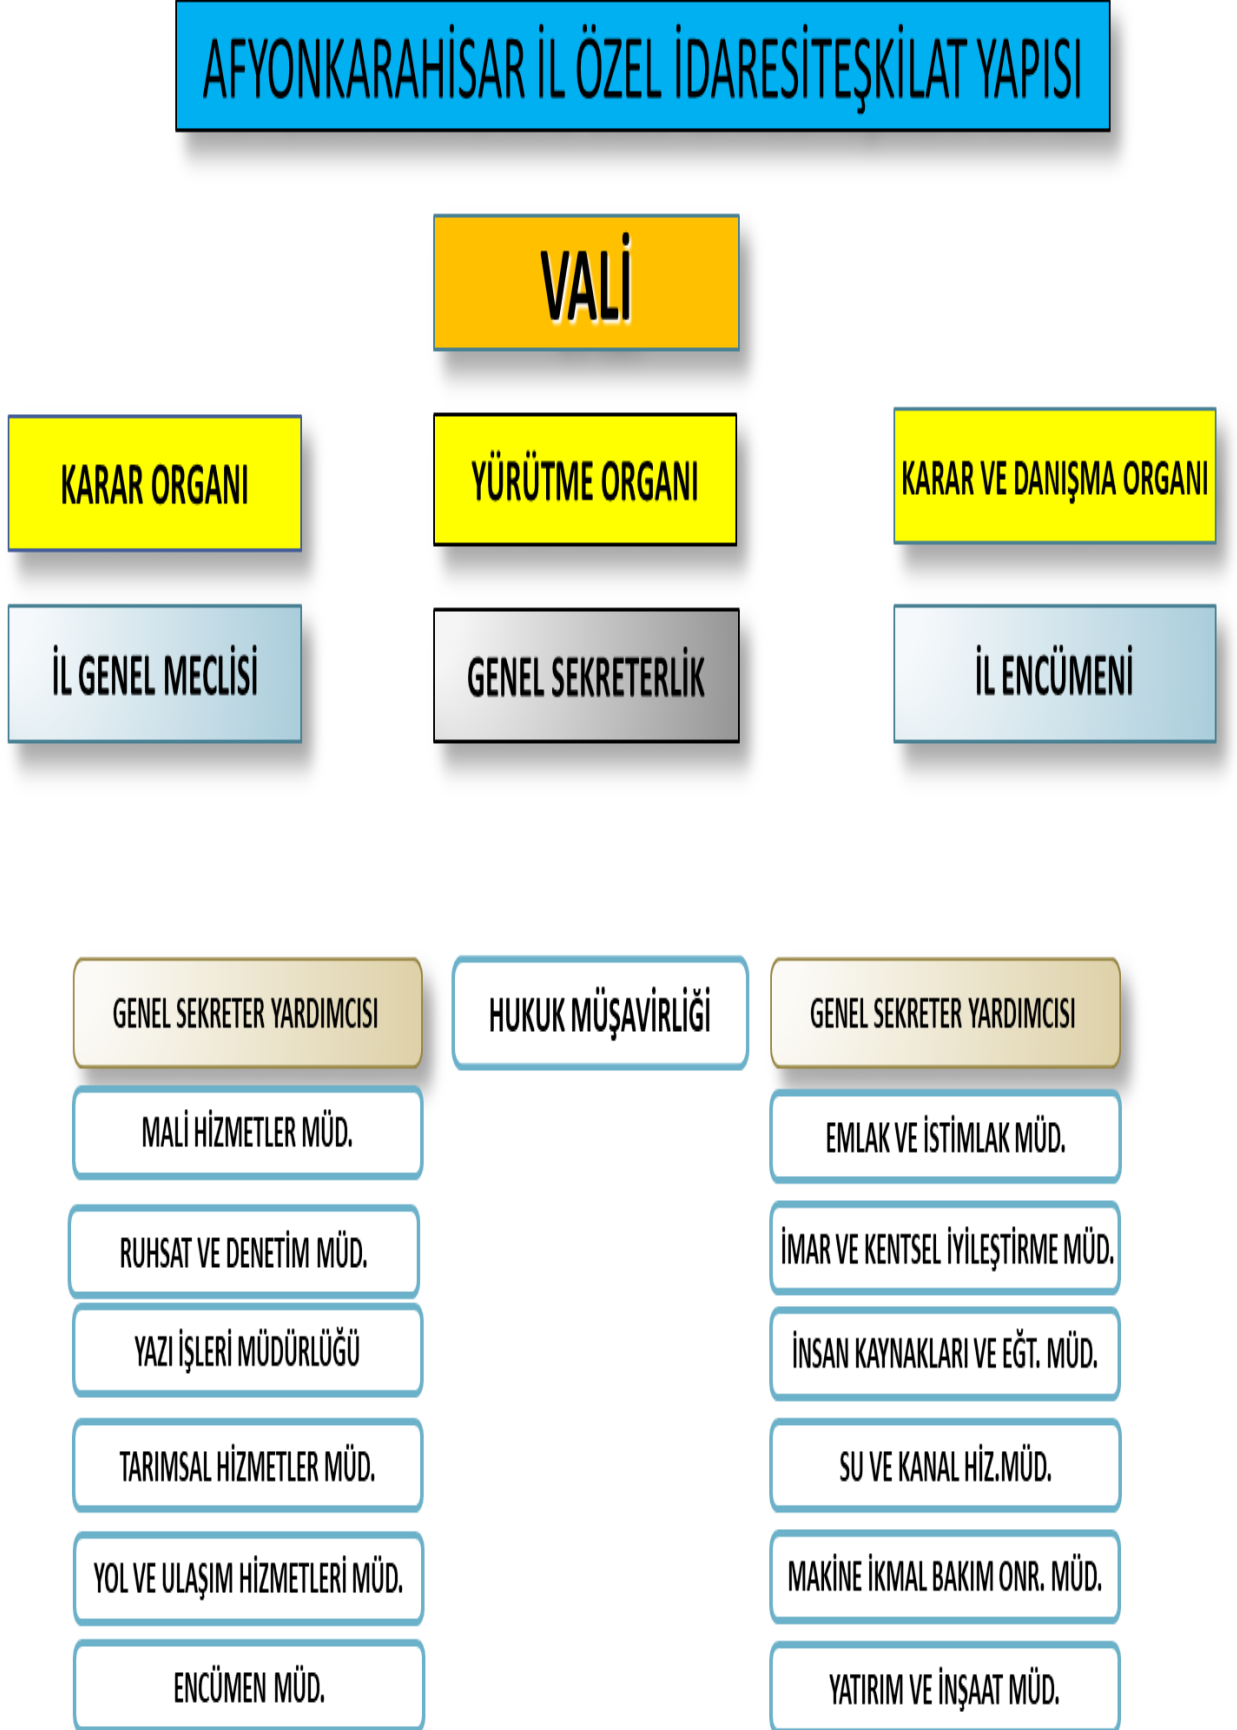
AFYONKARAHİSAR İL ÖZEL İDARESİTEŞKİLAT YAPISI

VALİ

KARAR ORGANI

YÜRÜTME ORGANI

KARAR VE DANIŞMA ORGANI

İL GENEL MECLİSİ

GENEL SEKRETERLİK

İL ENCÜMENİ

GENEL SEKRETER YARDIMCISI

HUKUK MÜŞAVİRLİĞİ

GENEL SEKRETER YARDIMCISI

MALİ HİZMETLER MÜD.

RUHSAT VE DENETİM MÜD.

YAZI İŞLERİ MÜDÜRLÜĞÜ

TARIMSAL HİZMETLER MÜD.

YOL VE ULAŞIM HİZMETLERİ MÜD.

ENCÜMEN MÜD.

EMLAK VE İSTİMLAK MÜD.

İMAR VE KENTSEL İYİLEŞTİRME MÜD.

İNSAN KAYNAKLARI VE EĞT. MÜD.

SU VE KANAL HİZ.MÜD.

MAKİNE İKMAL BAKIM ONR. MÜD.

YATIRIM VE İNŞAAT MÜD.